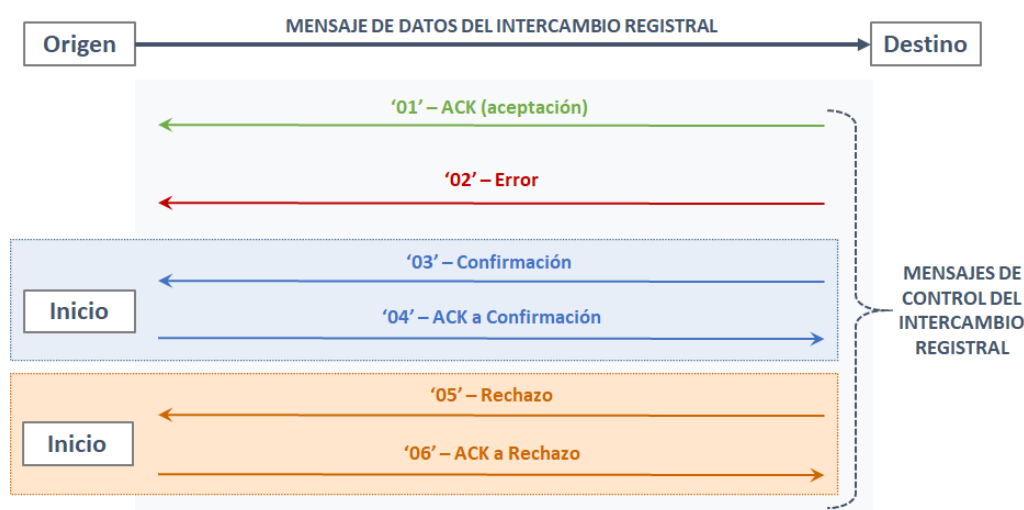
Origen

MENSAJE DE DATOS DEL INTERCAMBIO REGISTRAL

Destino

‘01’ – ACK (aceptación)

‘02’ – Error

‘03’ – Confirmación

Inicio

‘04’ – ACK a Confirmación

MENSAJES DE CONTROL DEL INTERCAMBIO REGISTRAL

‘05’ – Rechazo

Inicio

‘06’ – ACK a Rechazo